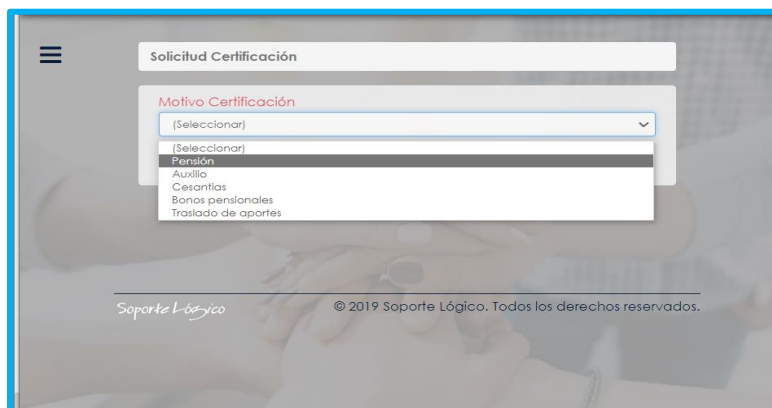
Solicitud Certificación

Motivo Certificación

(Seleccionar)

(Seleccionar)
Pensión
Auxilio
Cesantias
Bonos pensionales
Traslado de aportes

Soporte Lógico

© 2019 Soporte Lógico. Todos los derechos reservados.